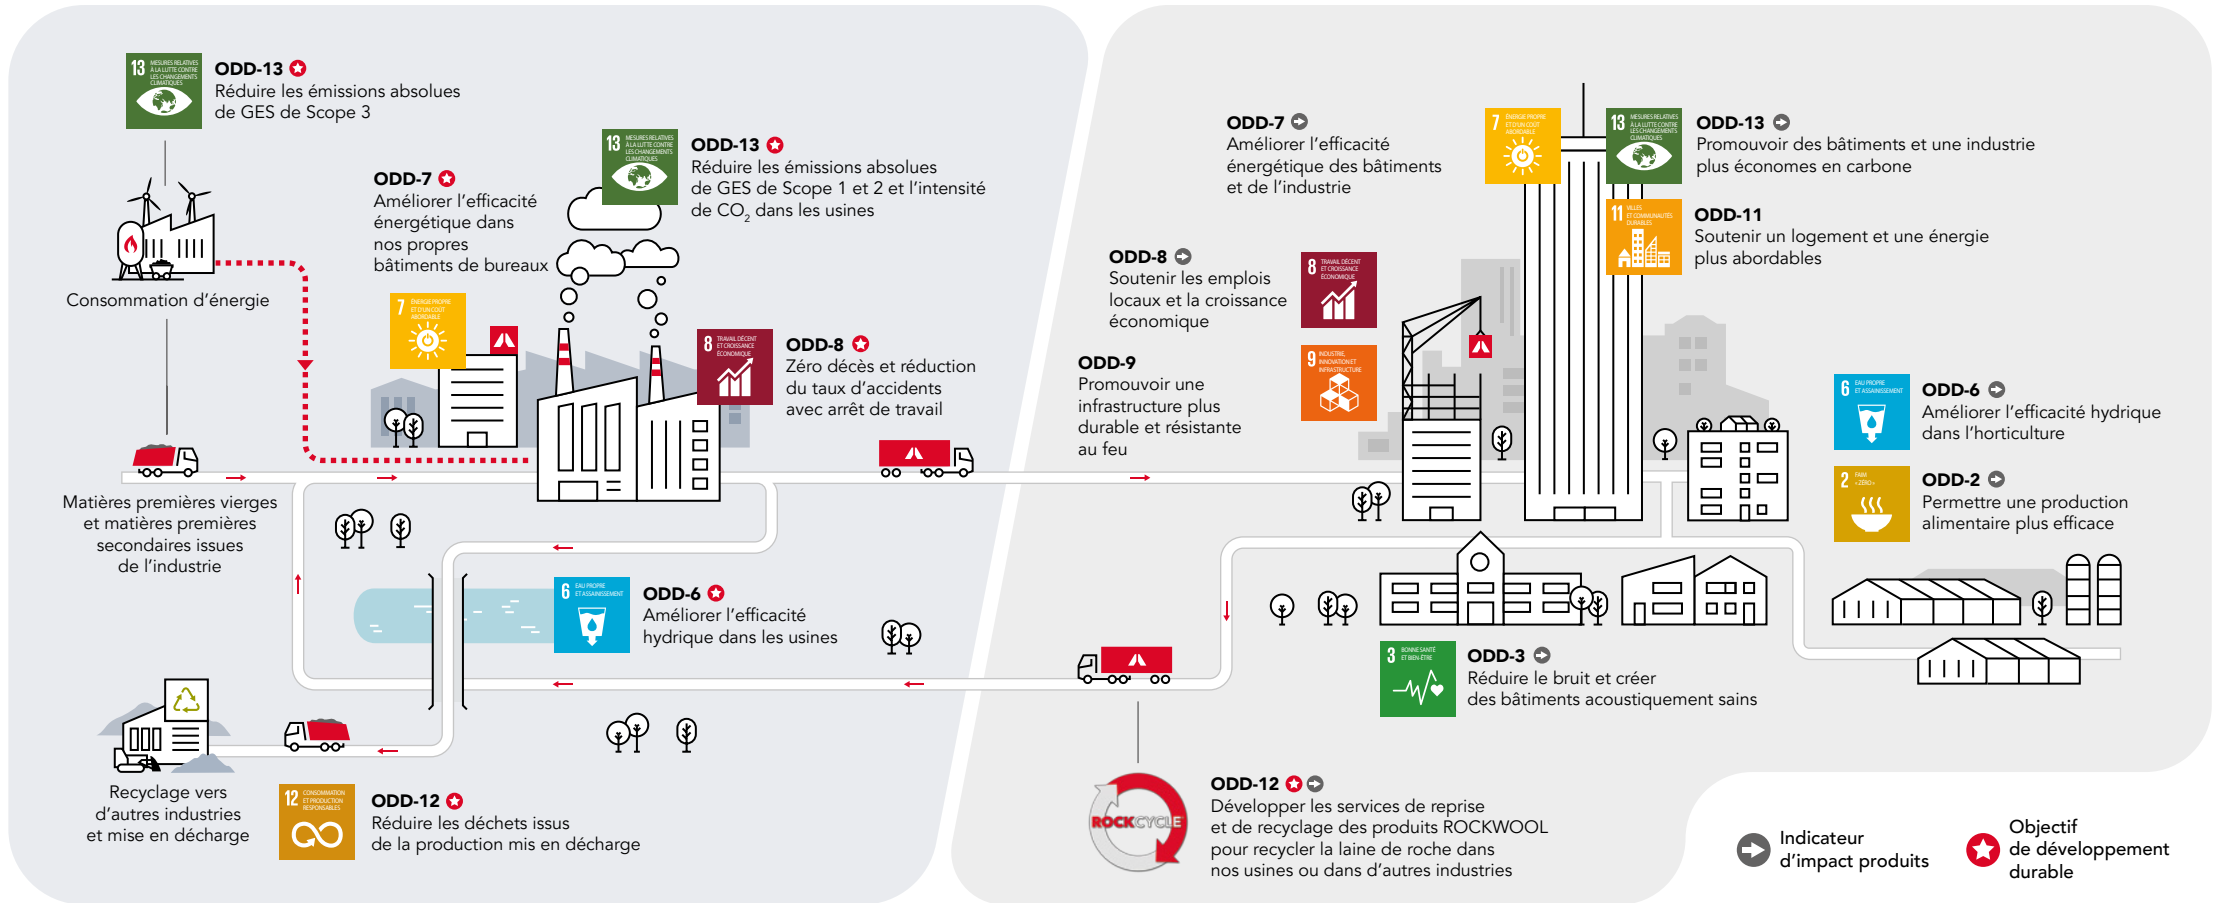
13 MESURES RELATIVES À LA LUTTE CONTRE LES CHANGEMENTS CLIMATIQUES

ODD-13
Réduire les émissions absolues de GES de Scope 3

Consommation d'énergie

ODD-7
Améliorer l'efficacité énergétique dans nos propres bâtiments de bureaux

7 ÉNERGIE PROPRE ET D'UN COÛT ABORDABLE

13 MESURES RELATIVES À LA LUTTE CONTRE LES CHANGEMENTS CLIMATIQUES

ODD-13
Réduire les émissions absolues de GES de Scope 1 et 2 et l'intensité de $CO_2$ dans les usines

8 TRAVAIL DÉCENT ET CROISSANCE ÉCONOMIQUE

ODD-8
Zéro décès et réduction du taux d'accidents avec arrêt de travail

Matières premières vierges et matières premières secondaires issues de l'industrie

6 EAU PROPRE ET ASSAINISSEMENT

ODD-6
Améliorer l'efficacité hydrique dans les usines

Recyclage vers d'autres industries et mise en décharge

12 CONSOMMATION ET PRODUCTION RESPONSABLES

ODD-12
Réduire les déchets issus de la production mis en décharge

ODD-7
Améliorer l'efficacité énergétique des bâtiments et de l'industrie

7 ÉNERGIE PROPRE ET D'UN COÛT ABORDABLE

13 MESURES RELATIVES À LA LUTTE CONTRE LES CHANGEMENTS CLIMATIQUES

ODD-13
Promouvoir des bâtiments et une industrie plus économes en carbone

11 VILLES ET COMMUNAUTÉS DURABLES

ODD-11
Soutenir un logement et une énergie plus abordables

ODD-8
Soutenir les emplois locaux et la croissance économique

8 TRAVAIL DÉCENT ET CROISSANCE ÉCONOMIQUE

ODD-9
Promouvoir une infrastructure plus durable et résistante au feu

9 INDUSTRIE, INNOVATION ET INFRASTRUCTURE

6 EAU PROPRE ET ASSAINISSEMENT

ODD-6
Améliorer l'efficacité hydrique dans l'horticulture

2 FAIM «ZÉRO»

ODD-2
Permettre une production alimentaire plus efficace

3 BONNE SANTÉ ET BIEN-ÊTRE

ODD-3
Réduire le bruit et créer des bâtiments acoustiquement sains

ROCKCYCLE

ODD-12
Développer les services de reprise et de recyclage des produits ROCKWOOL pour recycler la laine de roche dans nos usines ou dans d'autres industries

Indicateur d'impact produits

Objectif de développement durable